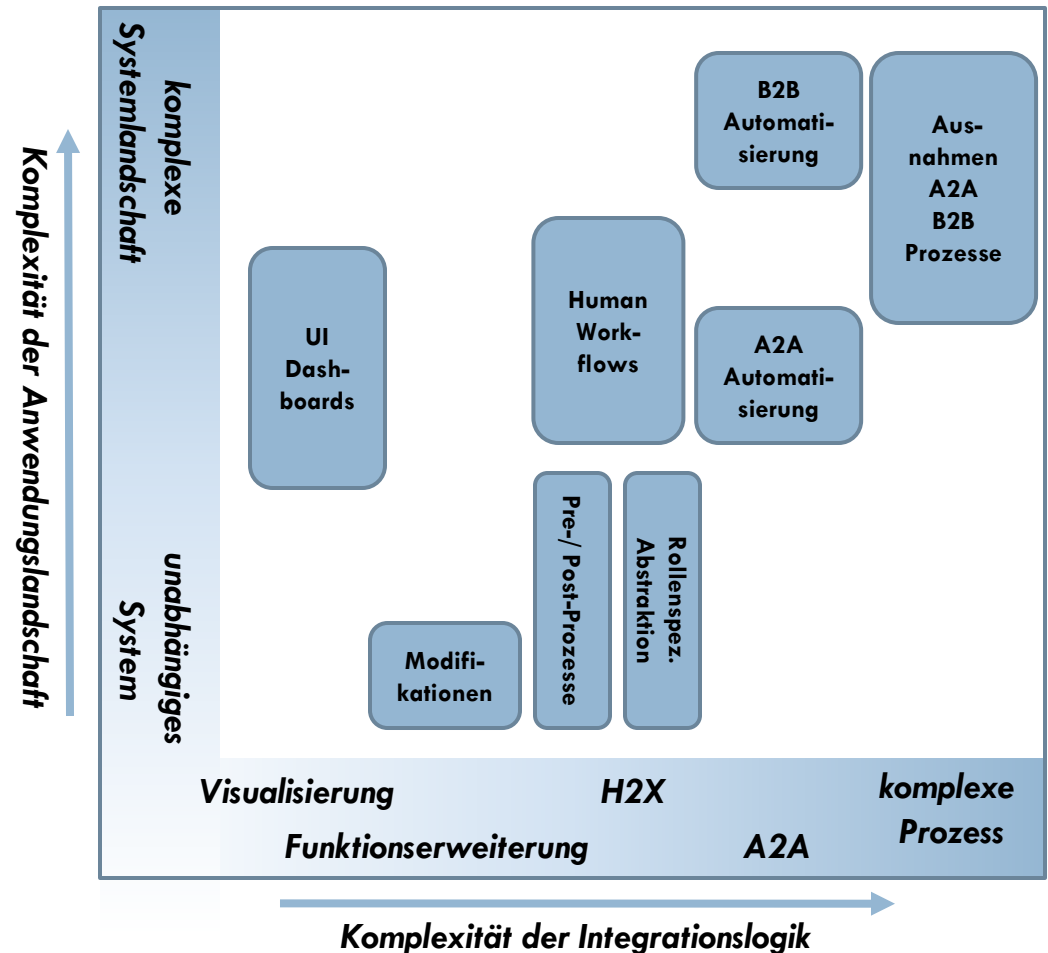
Komplexität der Anwendungslandschaft

komplexe Systemlandschaft

unabhängiges System

B2B Automatisierung

Ausnahmen A2A B2B Prozesse

UI Dashboards

Human Workflows

A2A Automatisierung

Pre-/ Post-Prozesse

Rollenspez. Abstraktion

Modifikationen

Visualisierung

H2X

komplexe Prozess

Funktionserweiterung

A2A

Komplexität der Integrationslogik